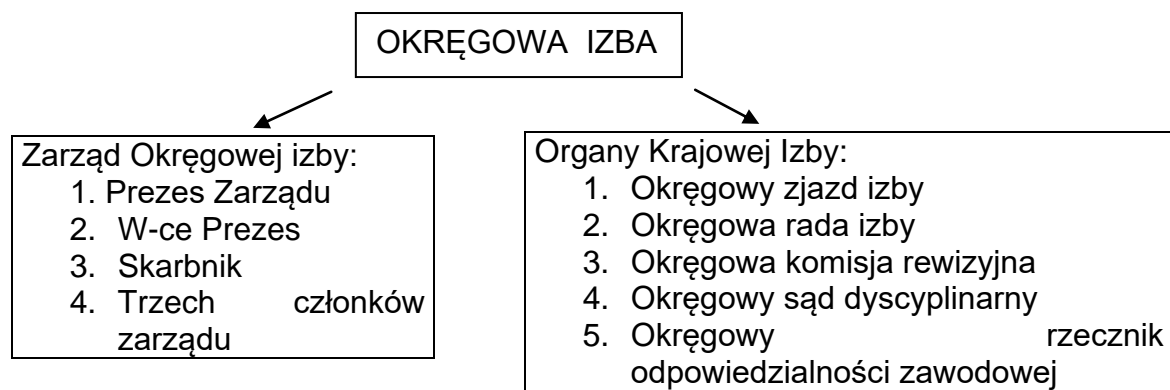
OKRĘGOWA IZBA

Zarząd Okręgowej izby:
1. Prezes Zarządu
2. W-ce Prezes
3. Skarbnik
4. Trzech członków zarządu

Organy Krajowej Izby:
1. Okręgowy zjazd izby
2. Okręgowa rada izby
3. Okręgowa komisja rewizyjna
4. Okręgowy sąd dyscyplinarny
5. Okręgowy rzecznik odpowiedzialności zawodowej